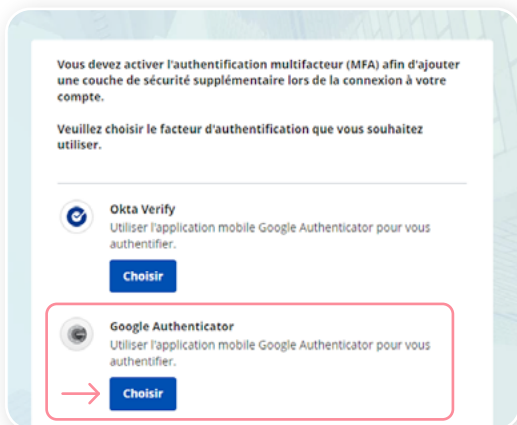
Vous devez activer l'authentification multifacteur (MFA) afin d'ajouter une couche de sécurité supplémentaire lors de la connexion à votre compte.

Veuillez choisir le facteur d'authentification que vous souhaitez utiliser.

Okta Verify
Utiliser l'application mobile Google Authenticator pour vous authentifier.
Choisir

Google Authenticator
Utiliser l'application mobile Google Authenticator pour vous authentifier.
Choisir